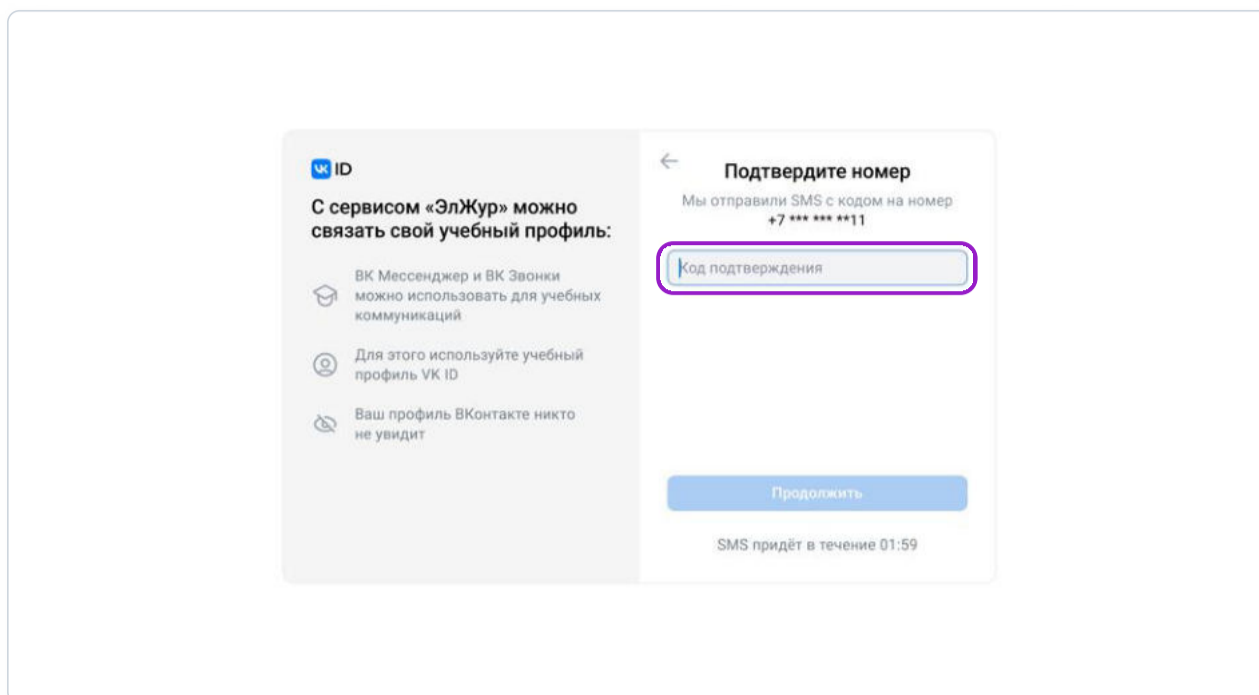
VK ID

С сервисом «ЭлЖур» можно связать свой учебный профиль:

ВК Мессенджер и ВК Звонки можно использовать для учебных коммуникаций

Для этого используйте учебный профиль VK ID

Ваш профиль ВКонтакте никто не увидит

Подтвердите номер

Мы отправили SMS с кодом на номер +7 *** *** **11

Код подтверждения

Продолжить

SMS придёт в течение 01:59